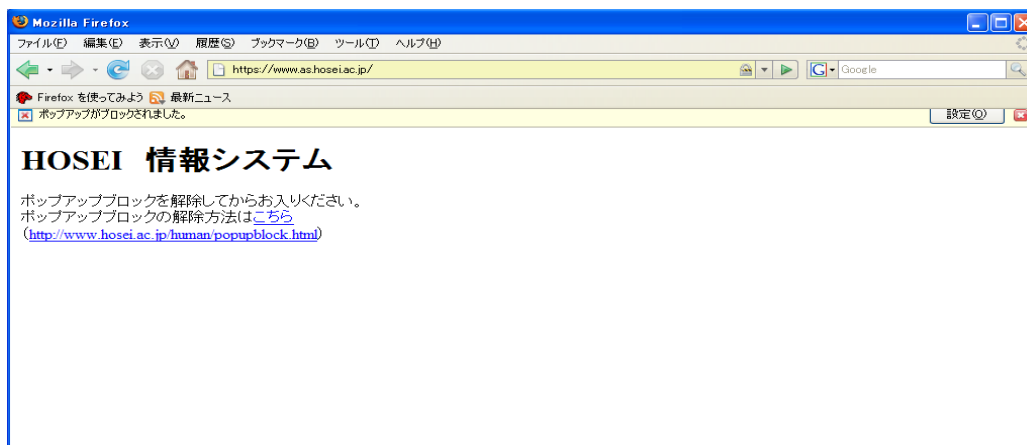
Mozilla Firefox

ファイル(F) 編集(E) 表示(V) 履歴(S) ブックマーク(B) ツール(T) ヘルプ(H)

https://www.as.hosei.ac.jp/

Google

Firefox を使ってみよう 最新ニュース

ポップアップがブロックされました。

設定(O)

HOSEI 情報システム

ポップアップブロックを解除してからお入りください。
ポップアップブロックの解除方法はこちら
(http://www.hosei.ac.jp/human/popupblock.html)